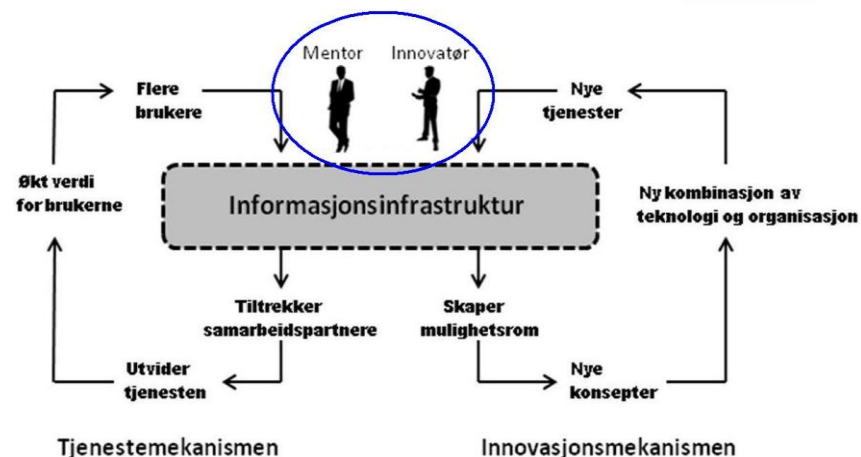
Mentor Innovatør

Flere brukere

Nye tjenester

Økt verdi for brukerne

Informasjonsinfrastruktur

Ny kombinasjon av teknologi og organisasjon

Tiltrekker samarbeidspartnere

Skaper mulighetsrom

Utvider tjenesten

Nye konsepter

Tjenestemekanismen

Innovasjonsmekanismen